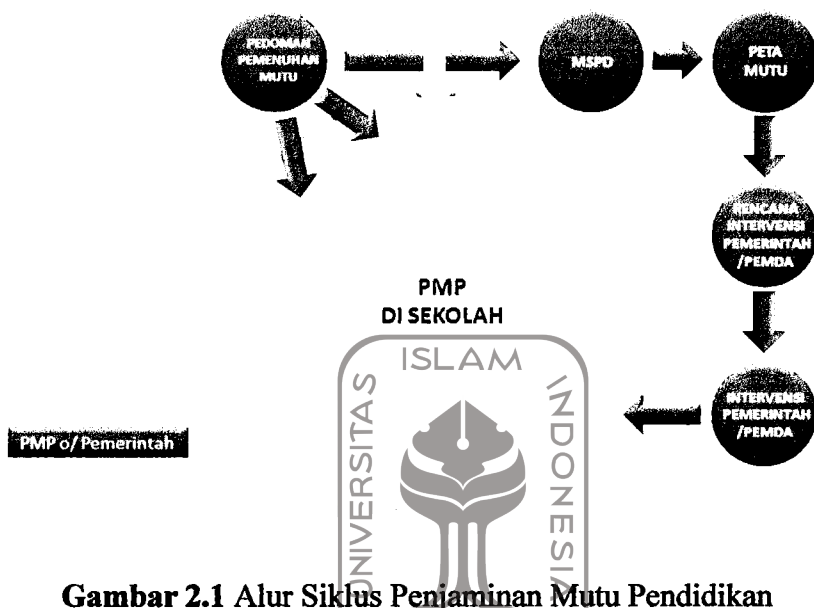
PEDOMAN PEMENUHAN MUTU

MSPD

PETA MUTU

RENCANA INTERVENSI PEMERINTAH /PEMDA

PMP DI SEKOLAH

INTERVENSI PEMERINTAH /PEMDA

PMP o/ Pemerintah

UNIVERSITAS ISLAM INDONESIA

Gambar 2.1 Alur Siklus Penjaminan Mutu Pendidikan